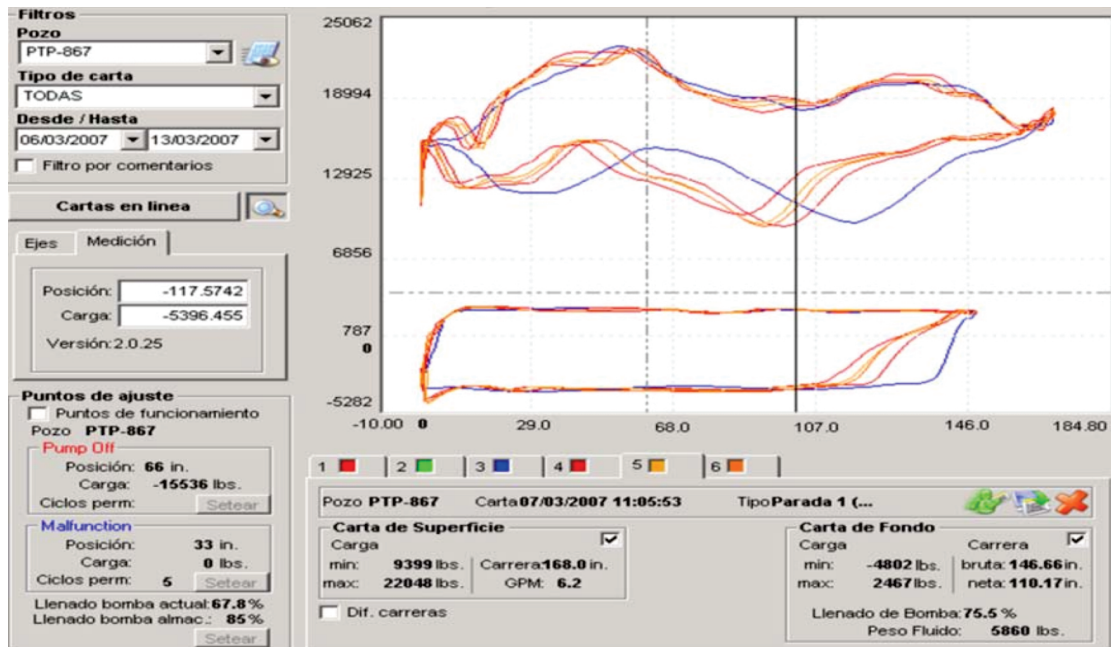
Filtros
Pozo
PTP-867
Tipo de carta
TODAS
Desde / Hasta
06/03/2007 13/03/2007
Filtro por comentarios

Cartas en linea

Ejes Medición

Posición: -117.5742
Carga: -5396.455
Versión:2.0.25

Puntos de ajuste
Puntos de funcionamiento
Pozo PTP-867
Pump Off
Posición: 66 in.
Carga: -15536 lbs.
Ciclos perm: Setear
Malfunction
Posición: 33 in.
Carga: 0 lbs.
Ciclos perm: 5 Setear
Llenado bomba actual: 67.8 %
Llenado bomba almac.: 85 %
Setear

25062
18994
12925
6856
787
0
-5282
-10.00 0 29.0 68.0 107.0 146.0 184.80

1 2 3 4 5 6

Pozo PTP-867 Carta 07/03/2007 11:05:53 Tipo Parada 1 (...

Carta de Superficie
Carga
min: 9399 lbs. Carrera: 168.0 in.
max: 22048 lbs. GPM: 6.2
Dif. carreras

Carta de Fondo
Carga Carrera
min: -4802 lbs. bruta: 146.66 in.
max: 2467 lbs. neta: 110.17 in.
Llenado de Bomba: 75.5 %
Peso Fluido: 5860 lbs.